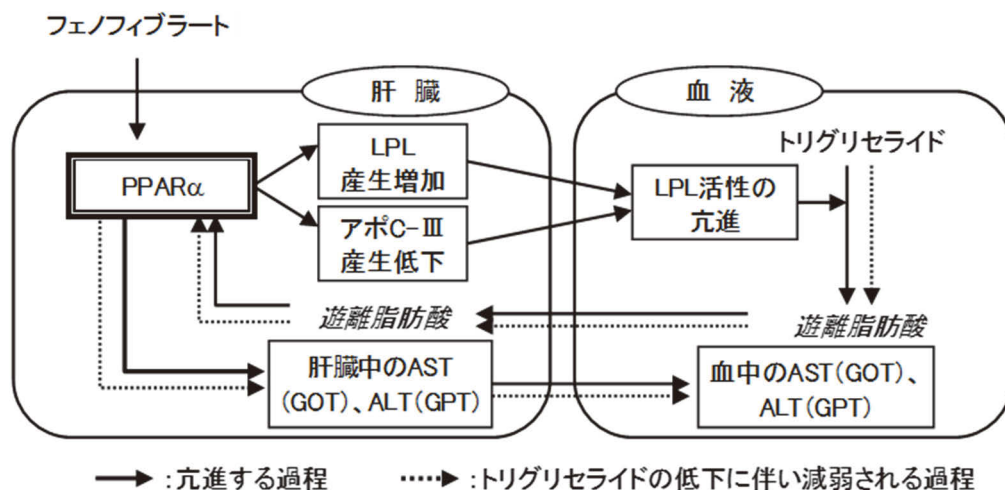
フェノフィブラート

肝 臓

血 液

PPARα

LPL
産生増加

アポC-Ⅲ
産生低下

LPL活性の
亢進

トリグリセライド

遊離脂肪酸

遊離脂肪酸

肝臓中のAST
(GOT)、ALT(GPT)

血中のAST(GOT)、
ALT(GPT)

:亢進する過程 :トリグリセライドの低下に伴い減弱される過程